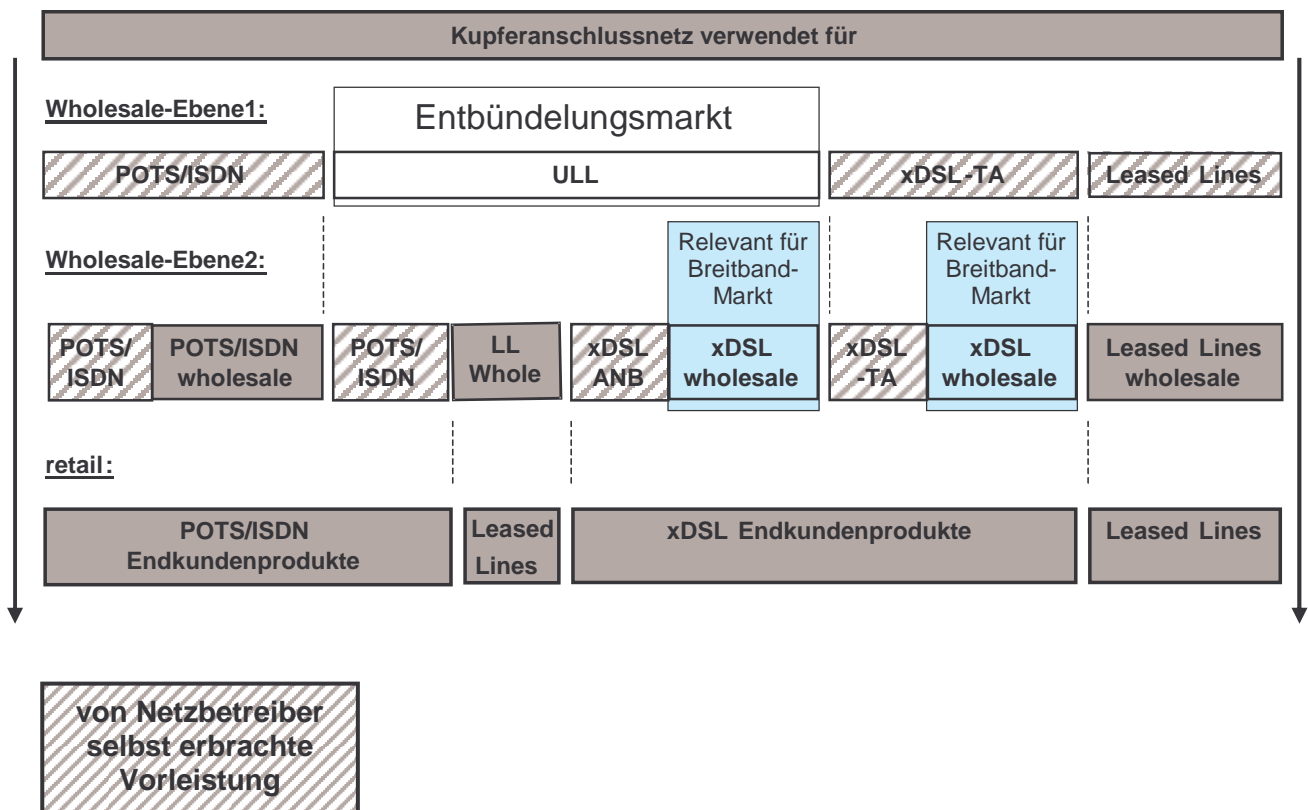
Kupferanschlussnetz verwendet für

Wholesale-Ebene1:

Entbündelungsmarkt

POTS/ISDN

ULL

xDSL-TA

Leased Lines

Wholesale-Ebene2:

Relevant für Breitband-Markt

Relevant für Breitband-Markt

POTS/ISDN

POTS/ISDN wholesale

POTS/ISDN

LL Whole

xDSL ANB

xDSL wholesale

xDSL -TA

xDSL wholesale

Leased Lines wholesale

retail:

POTS/ISDN Endkundenprodukte

Leased Lines

xDSL Endkundenprodukte

Leased Lines

von Netzbetreiber selbst erbrachte Vorleistung